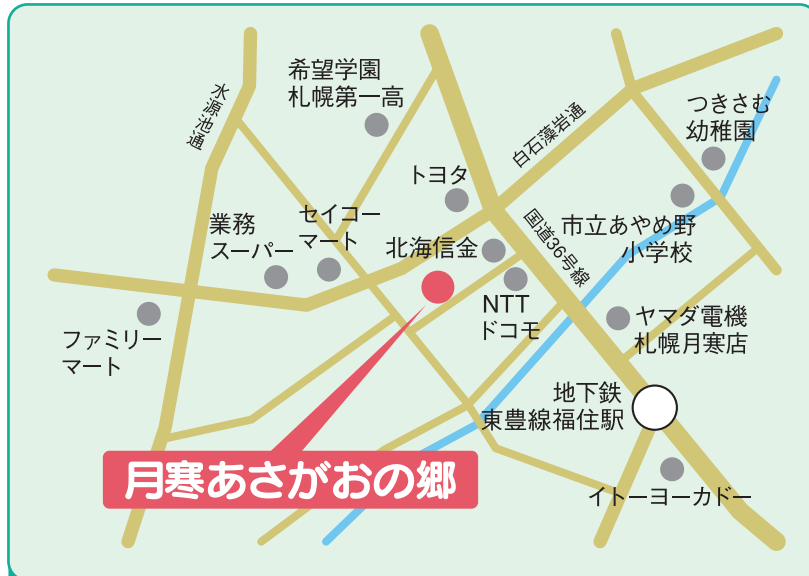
希望学園
札幌第一高

水源池通

白石藻岩通

つきさむ
幼稚園

トヨタ

国道36号線

業務
スーパー

セイコー
マート

北海信金

市立あやめ野
小学校

ファミリー
マート

NTT
ドコモ

ヤマダ電機
札幌月寒店

地下鉄
東豊線福住駅

月寒あさがおの郷

イトーヨーカドー